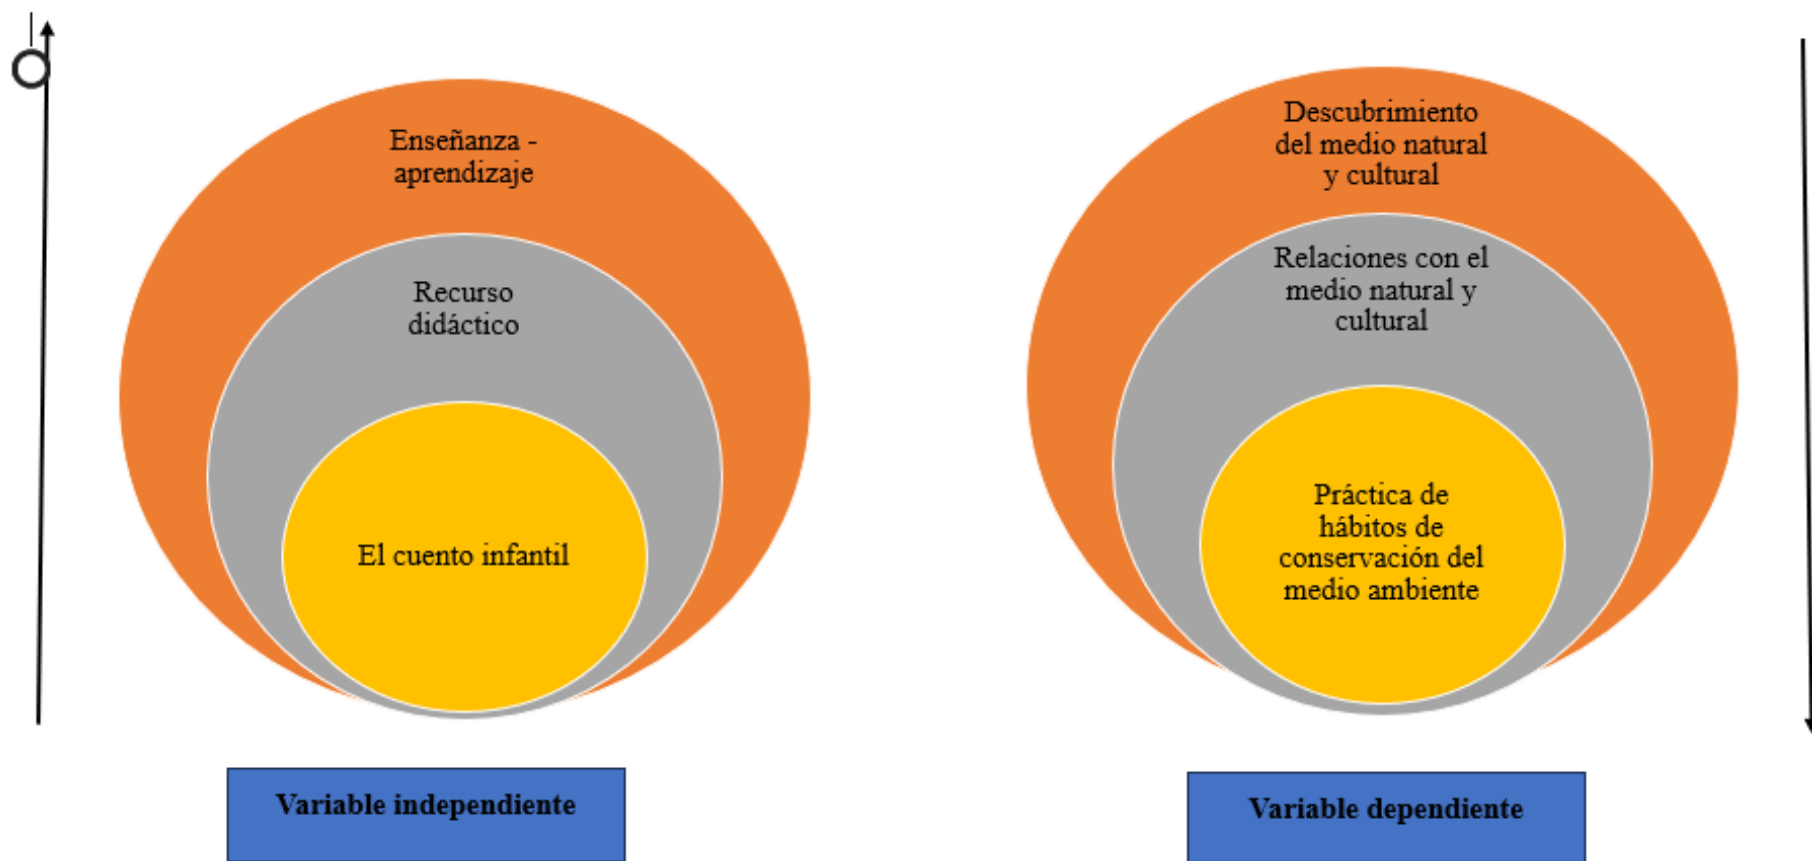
Enseñanza - aprendizaje

Recurso didáctico

El cuento infantil

Descubrimiento del medio natural y cultural

Relaciones con el medio natural y cultural

Práctica de hábitos de conservación del medio ambiente

Variable independiente

Variable dependiente